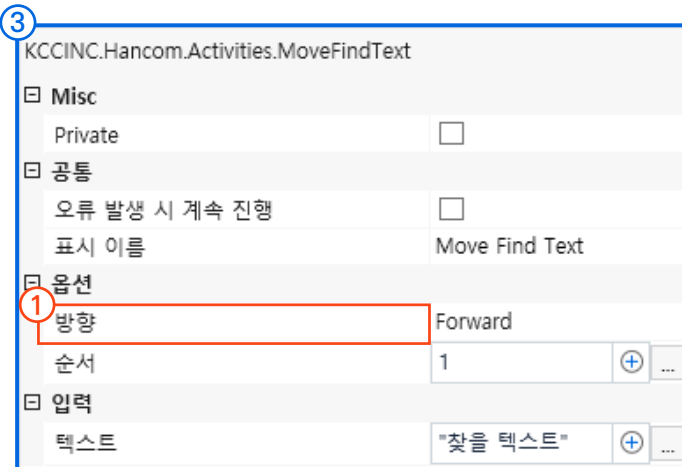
3

KCCINC.Hancom.Activities.MoveFindText

| | |
|---|---|
| ⊟ Misc | |
| Private | ☐ |
| ⊟ 공통 | |
| 오류 발생 시 계속 진행 | ☐ |
| 표시 이름 | Move Find Text |
| ⊟ 옵션 | |
| 1 방향 | Forward |
| 순서 | 1 ⊕ ... |
| ⊟ 입력 | |
| 텍스트 | "찾을 텍스트" ⊕ ... |